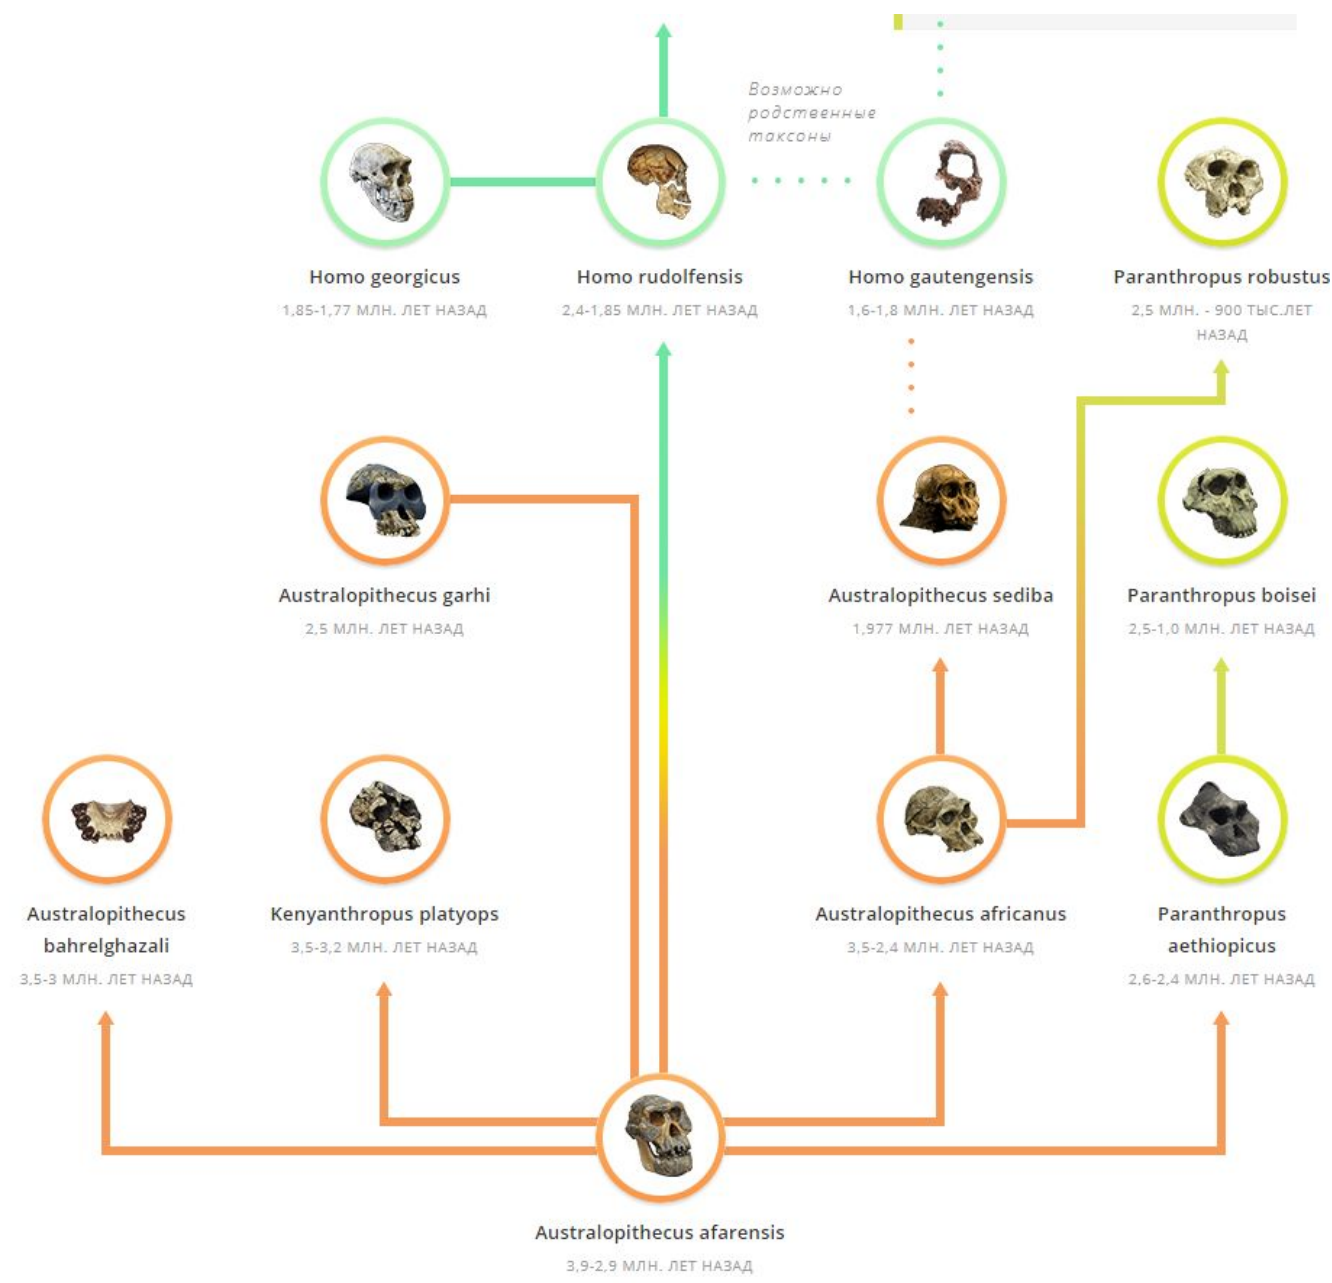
Возможно родственные таксоны

Homo georgicus
1,85-1,77 МЛН. ЛЕТ НАЗАД

Homo rudolfensis
2,4-1,85 МЛН. ЛЕТ НАЗАД

Homo gautengensis
1,6-1,8 МЛН. ЛЕТ НАЗАД

Paranthropus robustus
2,5 МЛН. - 900 ТЫС.ЛЕТ НАЗАД

Australopithecus garhi
2,5 МЛН. ЛЕТ НАЗАД

Australopithecus sediba
1,977 МЛН. ЛЕТ НАЗАД

Paranthropus boisei
2,5-1,0 МЛН. ЛЕТ НАЗАД

Australopithecus bahrelghazali
3,5-3 МЛН. ЛЕТ НАЗАД

Kenyanthropus platyops
3,5-3,2 МЛН. ЛЕТ НАЗАД

Australopithecus africanus
3,5-2,4 МЛН. ЛЕТ НАЗАД

Paranthropus aethiopicus
2,6-2,4 МЛН. ЛЕТ НАЗАД

Australopithecus afarensis
3,9-2,9 МЛН. ЛЕТ НАЗАД